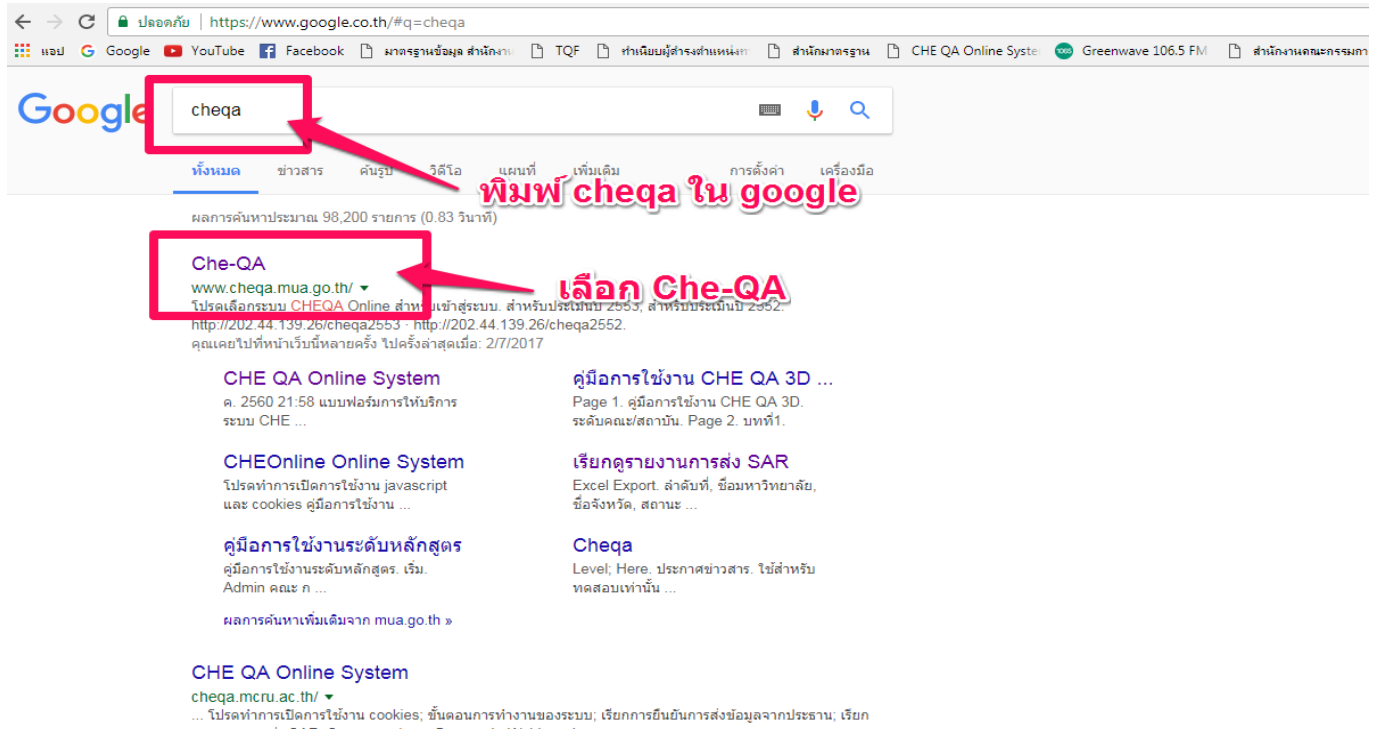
ปลอดภัย | https://www.google.co.th/#q=cheqa

แอป Google YouTube Facebook มาตรฐานข้อมูล สำนักงาน TQF ทำเนียบผู้ดำรงตำแหน่ง สำนักมาตรฐาน CHE QA Online Syste Greenwave 106.5 FM สำนักงานคณะกรรมกา

Google

cheqa

ทั้งหมด ข่าวสาร ค้นรูป วิดีโอ แผนที่ เพิ่มเติม การตั้งค่า เครื่องมือ

พิมพ์ cheqa ใน google

ผลการค้นหาประมาณ 98,200 รายการ (0.83 วินาที)

Che-QA

www.cheqa.mua.go.th/

เลือก Che-QA

โปรดเลือกระบบ CHEQA Online สำหรับเข้าสู่ระบบ. สำหรับประเมินปี 2553, สำหรับประเมินปี 2552. http://202.44.139.26/cheqa2553 · http://202.44.139.26/cheqa2552.
คุณเคยไปที่หน้าเว็บนี้หลายครั้ง ไปครั้งล่าสุดเมื่อ: 2/7/2017

CHE QA Online System
ค. 2560 21:58 แบบฟอร์มการให้บริการ ระบบ CHE ...

คู่มือการใช้งาน CHE QA 3D ...
Page 1. คู่มือการใช้งาน CHE QA 3D. ระดับคณะ/สถาบัน. Page 2. บทที่1.

CHEOnline Online System
โปรดทำการเปิดการใช้งาน javascript และ cookies คู่มือการใช้งาน ...

เรียกดูรายงานการส่ง SAR
Excel Export. ลำดับที่, ชื่อมหาวิทยาลัย, ชื่อจังหวัด, สถานะ ...

คู่มือการใช้งานระดับหลักสูตร
คู่มือการใช้งานระดับหลักสูตร. เริ่ม. Admin คณะ ก ...

Cheqa
Level; Here. ประกาศข่าวสาร. ใช้สำหรับทดสอบเท่านั้น ...

ผลการค้นหาเพิ่มเติมจาก mua.go.th »

CHE QA Online System
cheqa.mcru.ac.th/
... โปรดทำการเปิดการใช้งาน cookies; ขั้นตอนการทำงานของระบบ; เรียกการยืนยันการส่งข้อมูลจากประธาน; เรียก